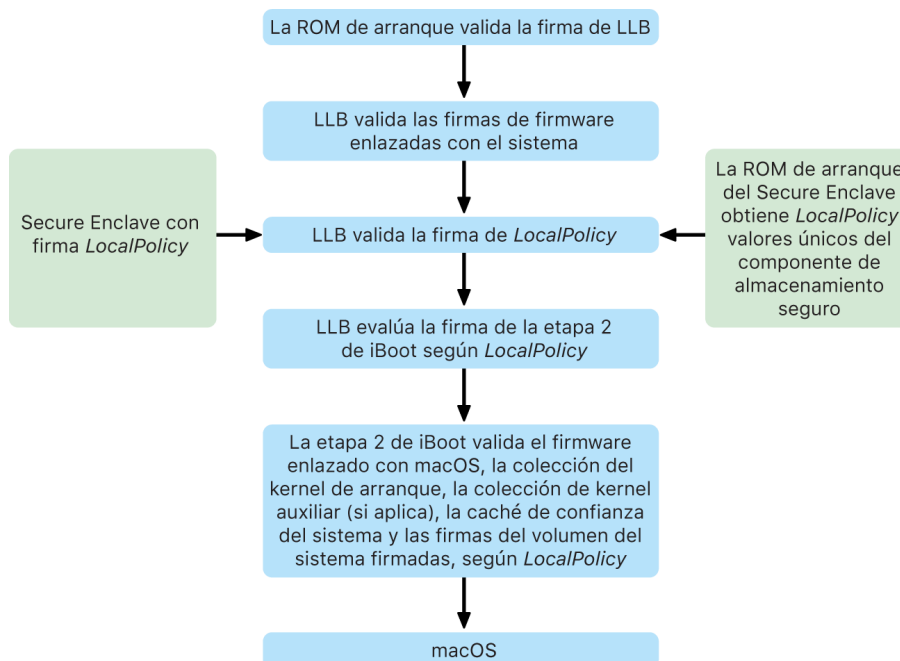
La ROM de arranque valida la firma de LLB

LLB valida las firmas de firmware enlazadas con el sistema

Secure Enclave con firma *LocalPolicy*

LLB valida la firma de *LocalPolicy*

La ROM de arranque del Secure Enclave obtiene *LocalPolicy* valores únicos del componente de almacenamiento seguro

LLB evalúa la firma de la etapa 2 de iBoot según *LocalPolicy*

La etapa 2 de iBoot valida el firmware enlazado con macOS, la colección del kernel de arranque, la colección de kernel auxiliar (si aplica), la caché de confianza del sistema y las firmas del volumen del sistema firmadas, según *LocalPolicy*

macOS